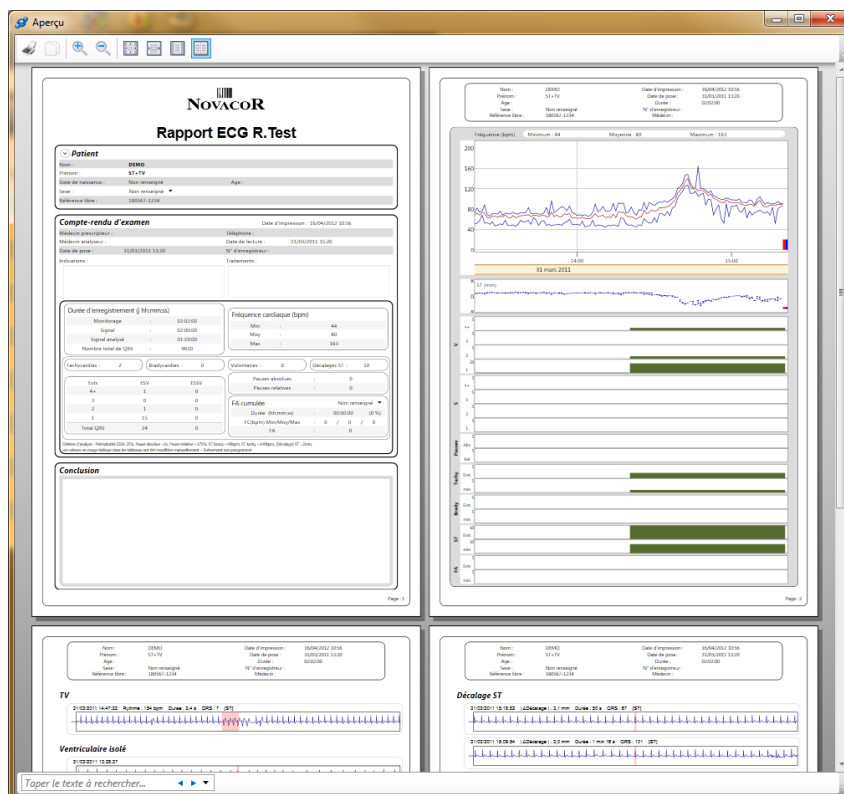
Aperçu

NOVACOR

Rapport ECG R.Test

Patient

| Nom : | DEMO | | |
|---|---|---|---|
| Prénom : | ST+TV | | |
| Date de naissance : | Non renseigné | Age : | |
| Sexe : | Non renseigné | | |
| Référence libre : | 180567-1234 | | |

Compte-rendu d'examen

Date d'impression : 16/04/2012 10:56

Médecin prescripteur : Téléphone :
Médecin analyseur : Date de lecture : 31/03/2011 15:20
Date de pose : 31/03/2011 13:20 N° d'enregistreur :
Indications : Traitements :

Durée d'enregistrement (j hh:mm:ss)

| Monitorage | : | 02:02:00 |
|---|---|---|
| Signal | : | 02:00:00 |
| Signal analysé | : | 01:59:00 |
| Nombre total de QRS | : | 9610 |

Fréquence cardiaque (bpm)

| Min | : | 44 |
|---|---|---|
| Moy | : | 80 |
| Max | : | 163 |

Tachycardies : 2 Bradycardies : 0 Volontaires : 0 Décalages ST : 10

| Evts | ESV | ESSV |
|---|---|---|
| 4+ | 1 | 0 |
| 3 | 0 | 0 |
| 2 | 3 | 0 |
| 1 | 15 | 0 |
| Total QRS | 24 | 0 |

Pauses absolues : 0
Pauses relatives : 0

FA cumulée Non renseigné
Durée (hh:mm:ss) : 00:00:00 (0 %)
FC(bpm) Min/Moy/Max : 0 / 0 / 0
FA : 0

Conclusion

Page : 1

Nom : DEMO Date d'impression : 16/04/2012 10:56
Prénom : ST+TV Date de pose : 31/03/2011 13:20
Age : Durée : 02:02:00
Sexe : Non renseigné N° d'enregistreur :
Référence libre : 180567-1234 Médecin :

Fréquence (bpm) Minimum : 44 Moyenne : 80 Maximum : 163

200
160
120
80
40
0
14:00
15:00
31 mars 2011

ST (mm)

V
S
Pauses
Abs
Rel
Tachy
Brady
ST
FA

Page : 2

Nom : DEMO Date d'impression : 16/04/2012 10:56
Prénom : ST+TV Date de pose : 31/03/2011 13:20
Age : Durée : 02:02:00
Sexe : Non renseigné N° d'enregistreur :
Référence libre : 180567-1234 Médecin :

TV
31/03/2011 14:47:22 Rythme : 134 bpm Durée : 2,4 s QRS : 7 [ST]

Ventriculaire isolé
31/03/2011 13:26:07

Nom : DEMO Date d'impression : 16/04/2012 10:56
Prénom : ST+TV Date de pose : 31/03/2011 13:20
Age : Durée : 02:02:00
Sexe : Non renseigné N° d'enregistreur :
Référence libre : 180567-1234 Médecin :

Décalage ST
31/03/2011 15:15:52 ΔDécalage : 3,1 mm Durée : 50 s QRS : 67 [ST]
31/03/2011 15:09:54 ΔDécalage : 3,0 mm Durée : 1 min 16 s QRS : 101 [ST]

Taper le texte à rechercher...